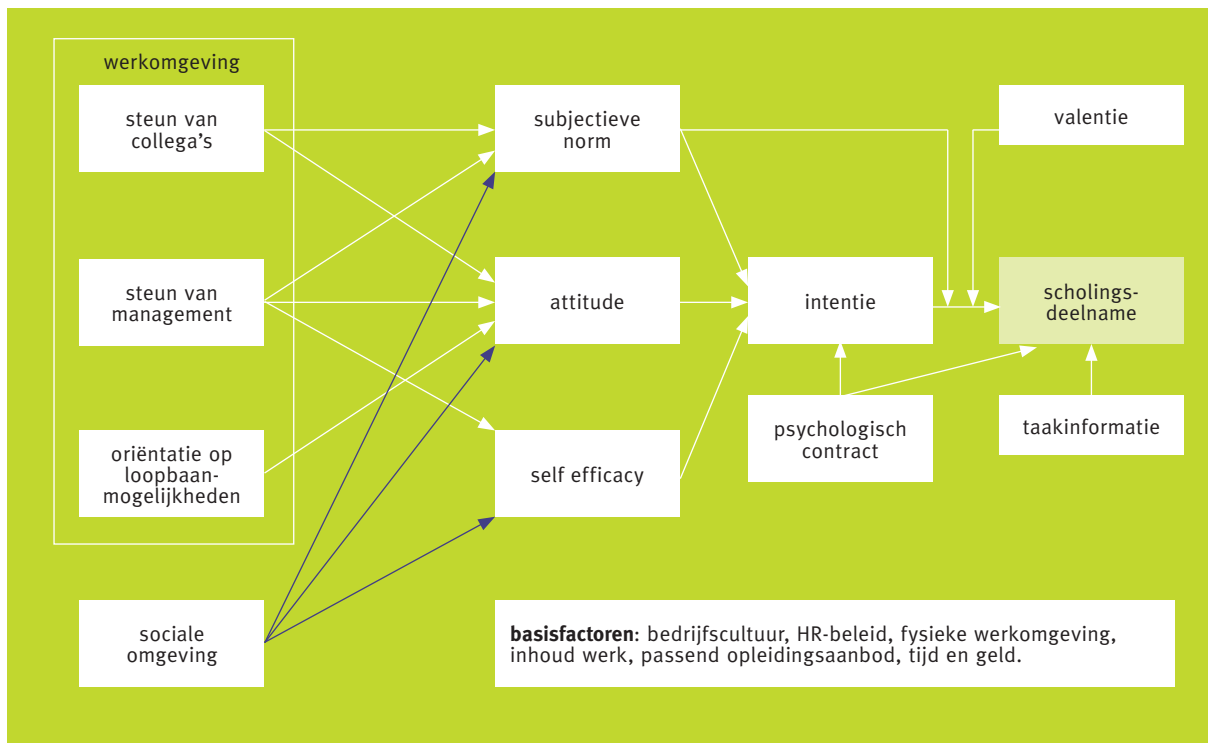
werkomgeving

steun van collega's

steun van management

oriëntatie op loopbaanmogelijkheden

sociale omgeving

subjectieve norm

attitude

self efficacy

intentie

psychologisch contract

valentie

scholingsdeelname

taakinformatie

**basisfactoren**: bedrijfscultuur, HR-beleid, fysieke werkomgeving, inhoud werk, passend opleidingsaanbod, tijd en geld.